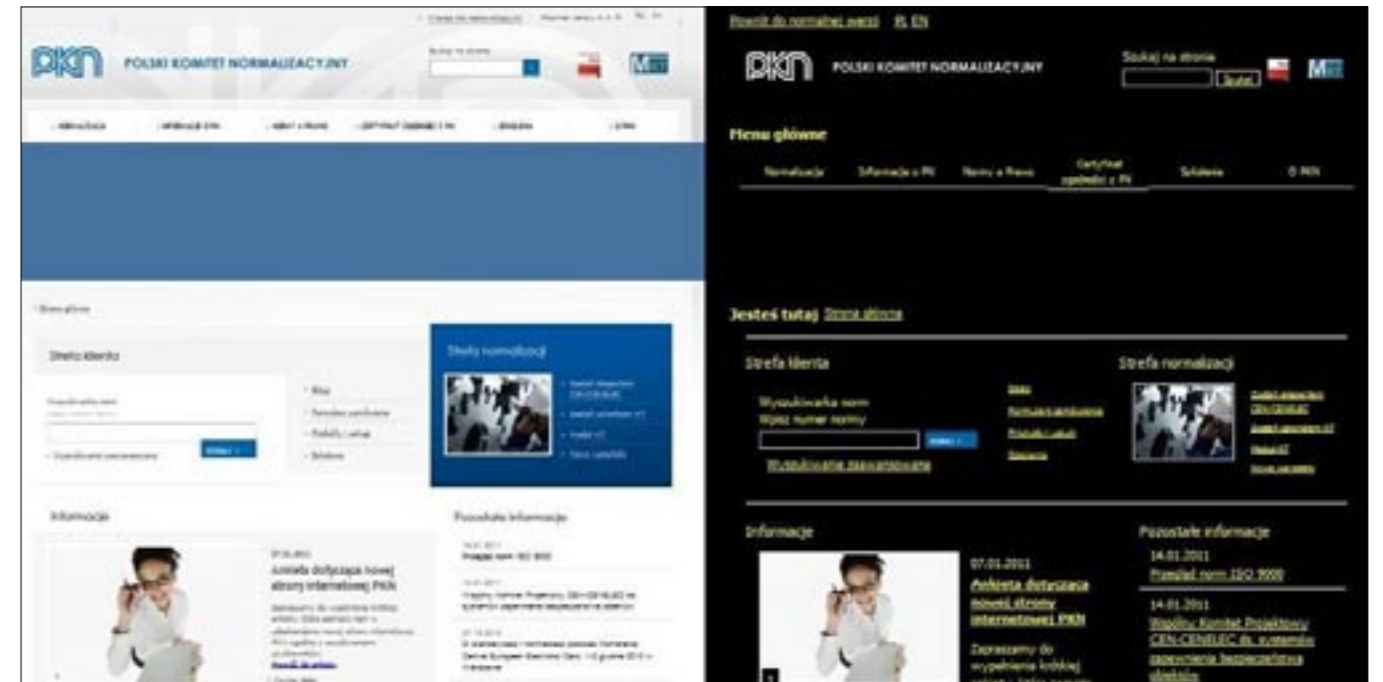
POLSKI KOMITET NORMALIZACYJNY

Szukaj na stronie

Strefa klienta

Strefa normalizacji

Informacje

Pozostałe informacje

07.01.2011

Ankieta dotycząca nowej strony internetowej PKN

Powrót do normalnej wersji PL EN

POLSKI KOMITET NORMALIZACYJNY

Szukaj na stronie

Szukaj

Menu główne

Normalizacja | Informacje o PN | Normy a Prawo | Certyfikat zgodności z PN | Szkolenia | O PKN

Jesteś tutaj Strona główna

Strefa klienta

Wyszukiwarka norm
Wpisz numer normy

Szukaj

Wyszukiwanie zaawansowane

Sklep
Formularz zamówienia
Produkty i usługi
Szkolenia

Strefa normalizacji

Zasady wspólnych CEN-CENELEC
Zasady wspólnych KT
Prace KT
Normy zatwierdzone

Informacje

07.01.2011

Ankieta dotycząca nowej strony internetowej PKN

Zapraszamy do wypełnienia krótkiej

Pozostałe informacje

14.01.2011

Przegląd norm ISO 9000

14.01.2011

Wspólny Komitet Projektowy CEN-CENELEC ds. systemów zapewnienia bezpieczeństwa obiektów